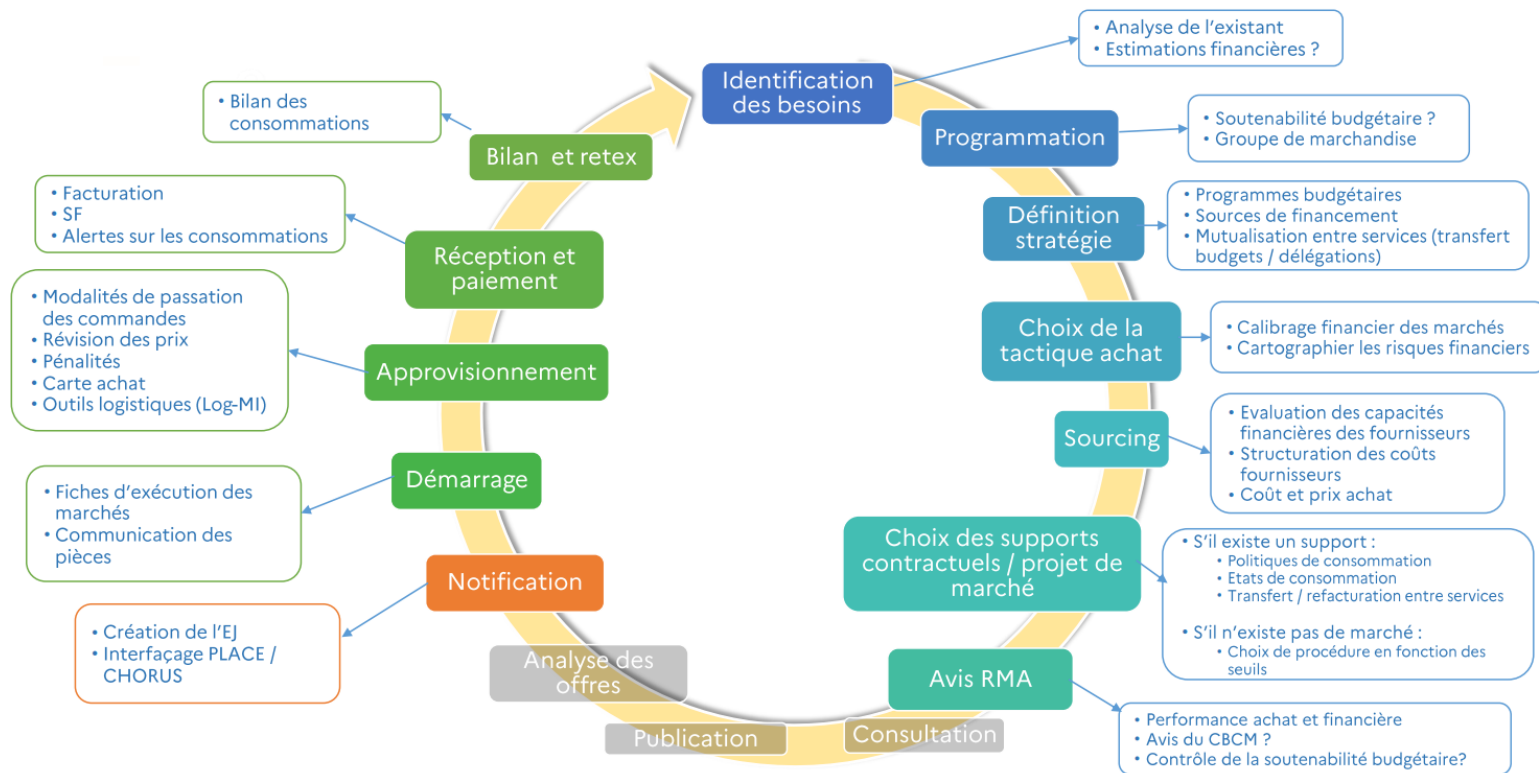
Identification des besoins

• Analyse de l'existant
• Estimations financières ?

Programmation

• Soutenabilité budgétaire ?
• Groupe de marchandise

Définition stratégie

• Programmes budgétaires
• Sources de financement
• Mutualisation entre services (transfert budgets / délégations)

Choix de la tactique achat

• Calibrage financier des marchés
• Cartographier les risques financiers

Sourcing

• Evaluation des capacités financières des fournisseurs
• Structuration des coûts fournisseurs
• Coût et prix achat

Choix des supports contractuels / projet de marché

• S'il existe un support :
• Politiques de consommation
• Etats de consommation
• Transfert / refacturation entre services

• S'il n'existe pas de marché :
• Choix de procédure en fonction des seuils

Avis RMA

• Performance achat et financière
• Avis du CBCM ?
• Contrôle de la soutenabilité budgétaire?

Consultation

Publication

Analyse des offres

Notification

• Création de l'EJ
• Interfaçage PLACE / CHORUS

Démarrage

• Fiches d'exécution des marchés
• Communication des pièces

Approvisionnement

• Modalités de passation des commandes
• Révision des prix
• Pénalités
• Carte achat
• Outils logistiques (Log-MI)

Réception et paiement

• Facturation
• SF
• Alertes sur les consommations

Bilan et retex

• Bilan des consommations